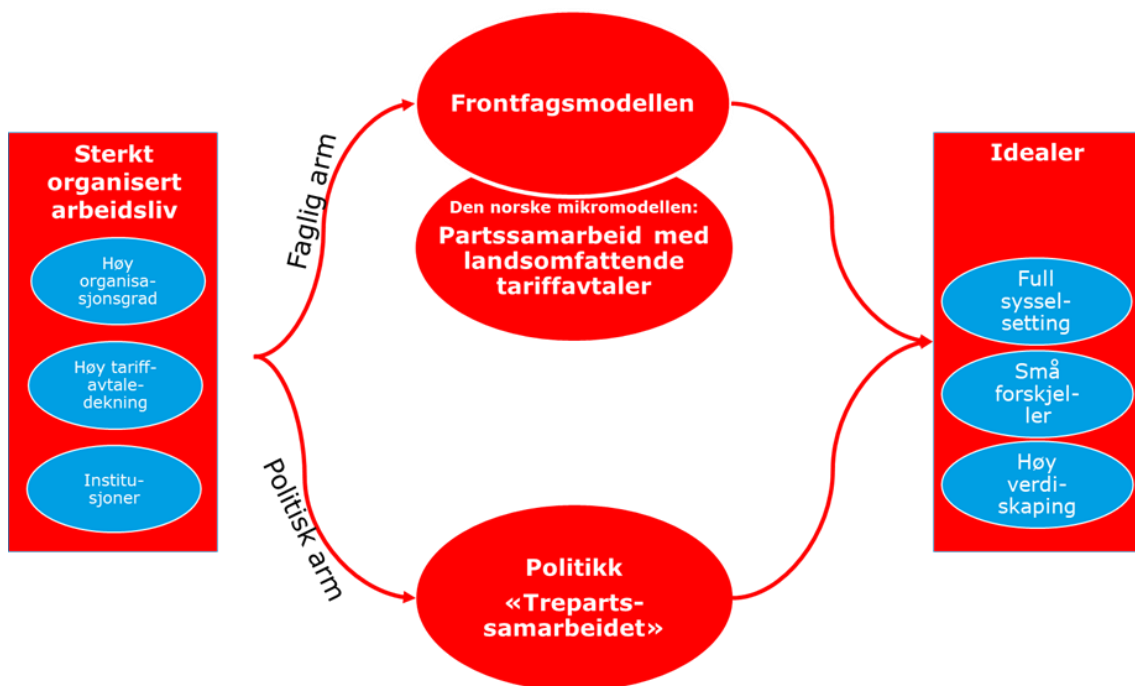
Sterkt organisert arbeidsliv

Høy organisasjonsgrad

Høy tariffavtaledekning

Institusjoner

Faglig arm

Politisk arm

Frontfagsmodellen

Den norske mikromodellen:
Partssamarbeid med landsomfattende tariffavtaler

Politikk
«Trepartssamarbeidet»

Idealer

Full sysselsetting

Små forskjeller

Høy verdiskaping